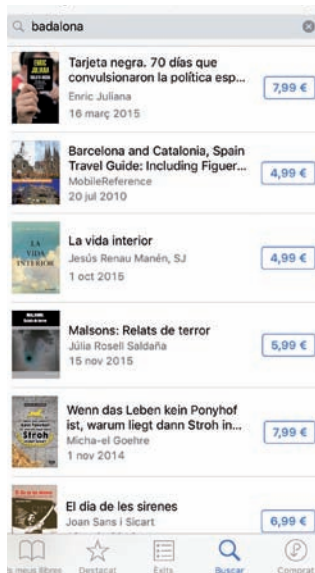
badalona

Tarjeta negra. 70 días que convulsionaron la política esp...
Enric Juliana
16 març 2015
7,99 €

Barcelona and Catalonia, Spain Travel Guide: Including Figuer...
MobileReference
20 jul 2010
4,99 €

La vida interior
Jesús Renau Manén, SJ
1 oct 2015
4,99 €

Malsons: Relats de terror
Júlia Rosell Saldaña
15 nov 2015
5,99 €

Wenn das Leben kein Ponyhof ist, warum liegt dann Stroh in...
Micha-el Goehre
1 nov 2014
7,99 €

El dia de les sirenes
Joan Sans i Sicart
6,99 €

Els meus llibres Destacat Èxits Buscar Comprat